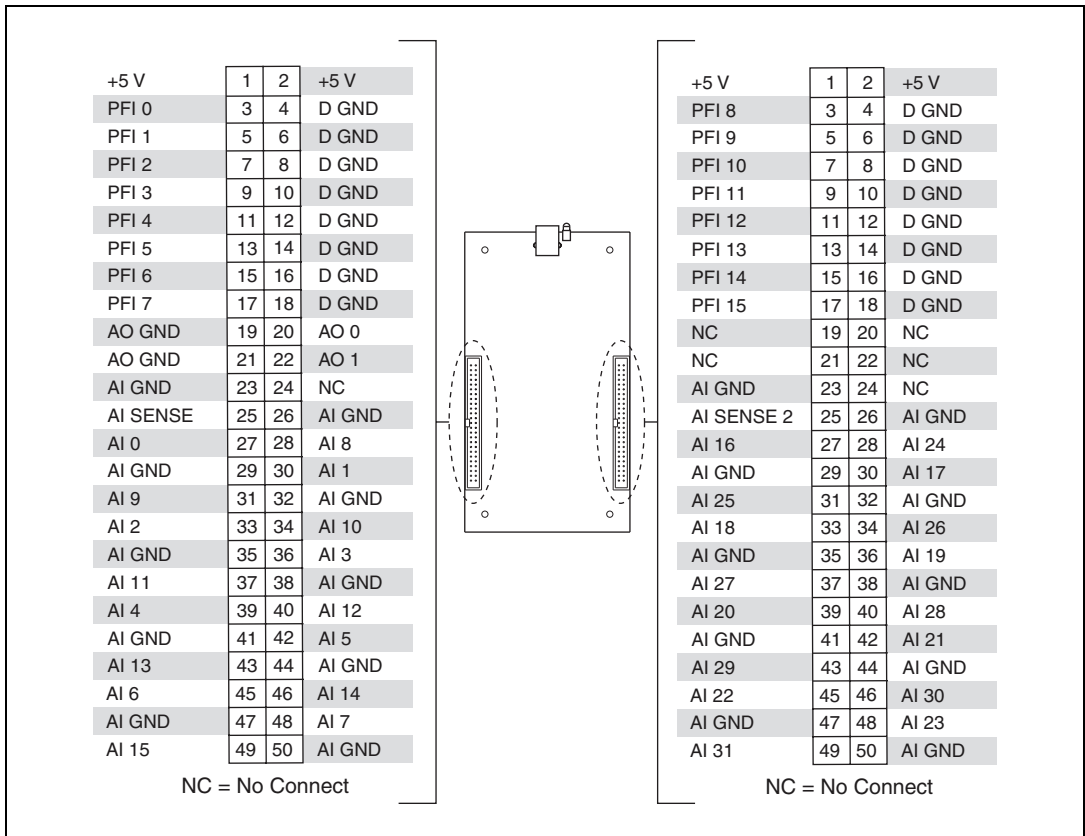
| | | | |
|---|---|---|---|
| +5 V | 1 | 2 | +5 V |
| PFI 0 | 3 | 4 | D GND |
| PFI 1 | 5 | 6 | D GND |
| PFI 2 | 7 | 8 | D GND |
| PFI 3 | 9 | 10 | D GND |
| PFI 4 | 11 | 12 | D GND |
| PFI 5 | 13 | 14 | D GND |
| PFI 6 | 15 | 16 | D GND |
| PFI 7 | 17 | 18 | D GND |
| AO GND | 19 | 20 | AO 0 |
| AO GND | 21 | 22 | AO 1 |
| AI GND | 23 | 24 | NC |
| AI SENSE | 25 | 26 | AI GND |
| AI 0 | 27 | 28 | AI 8 |
| AI GND | 29 | 30 | AI 1 |
| AI 9 | 31 | 32 | AI GND |
| AI 2 | 33 | 34 | AI 10 |
| AI GND | 35 | 36 | AI 3 |
| AI 11 | 37 | 38 | AI GND |
| AI 4 | 39 | 40 | AI 12 |
| AI GND | 41 | 42 | AI 5 |
| AI 13 | 43 | 44 | AI GND |
| AI 6 | 45 | 46 | AI 14 |
| AI GND | 47 | 48 | AI 7 |
| AI 15 | 49 | 50 | AI GND |

NC = No Connect

| | | | |
|---|---|---|---|
| +5 V | 1 | 2 | +5 V |
| PFI 8 | 3 | 4 | D GND |
| PFI 9 | 5 | 6 | D GND |
| PFI 10 | 7 | 8 | D GND |
| PFI 11 | 9 | 10 | D GND |
| PFI 12 | 11 | 12 | D GND |
| PFI 13 | 13 | 14 | D GND |
| PFI 14 | 15 | 16 | D GND |
| PFI 15 | 17 | 18 | D GND |
| NC | 19 | 20 | NC |
| NC | 21 | 22 | NC |
| AI GND | 23 | 24 | NC |
| AI SENSE 2 | 25 | 26 | AI GND |
| AI 16 | 27 | 28 | AI 24 |
| AI GND | 29 | 30 | AI 17 |
| AI 25 | 31 | 32 | AI GND |
| AI 18 | 33 | 34 | AI 26 |
| AI GND | 35 | 36 | AI 19 |
| AI 27 | 37 | 38 | AI GND |
| AI 20 | 39 | 40 | AI 28 |
| AI GND | 41 | 42 | AI 21 |
| AI 29 | 43 | 44 | AI GND |
| AI 22 | 45 | 46 | AI 30 |
| AI GND | 47 | 48 | AI 23 |
| AI 31 | 49 | 50 | AI GND |

NC = No Connect